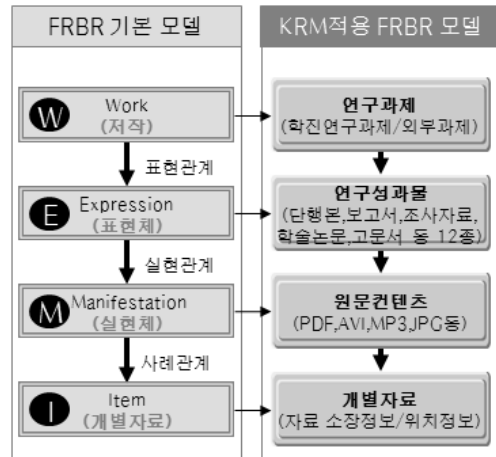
FRBR 기본 모델

KRM적용 FRBR 모델

W Work (저작)

표현관계

E Expression (표현체)

실현관계

M Manifestation (실현체)

사례관계

I Item (개별자료)

연구과제 (학진연구과제/외부과제)

연구성과물 (단행본,보고서,조사자료, 학술논문,고문서 등 12종)

원문컨텐츠 (PDF,AVI,MP3,JPG등)

개별자료 (자료 소장정보/위치정보)